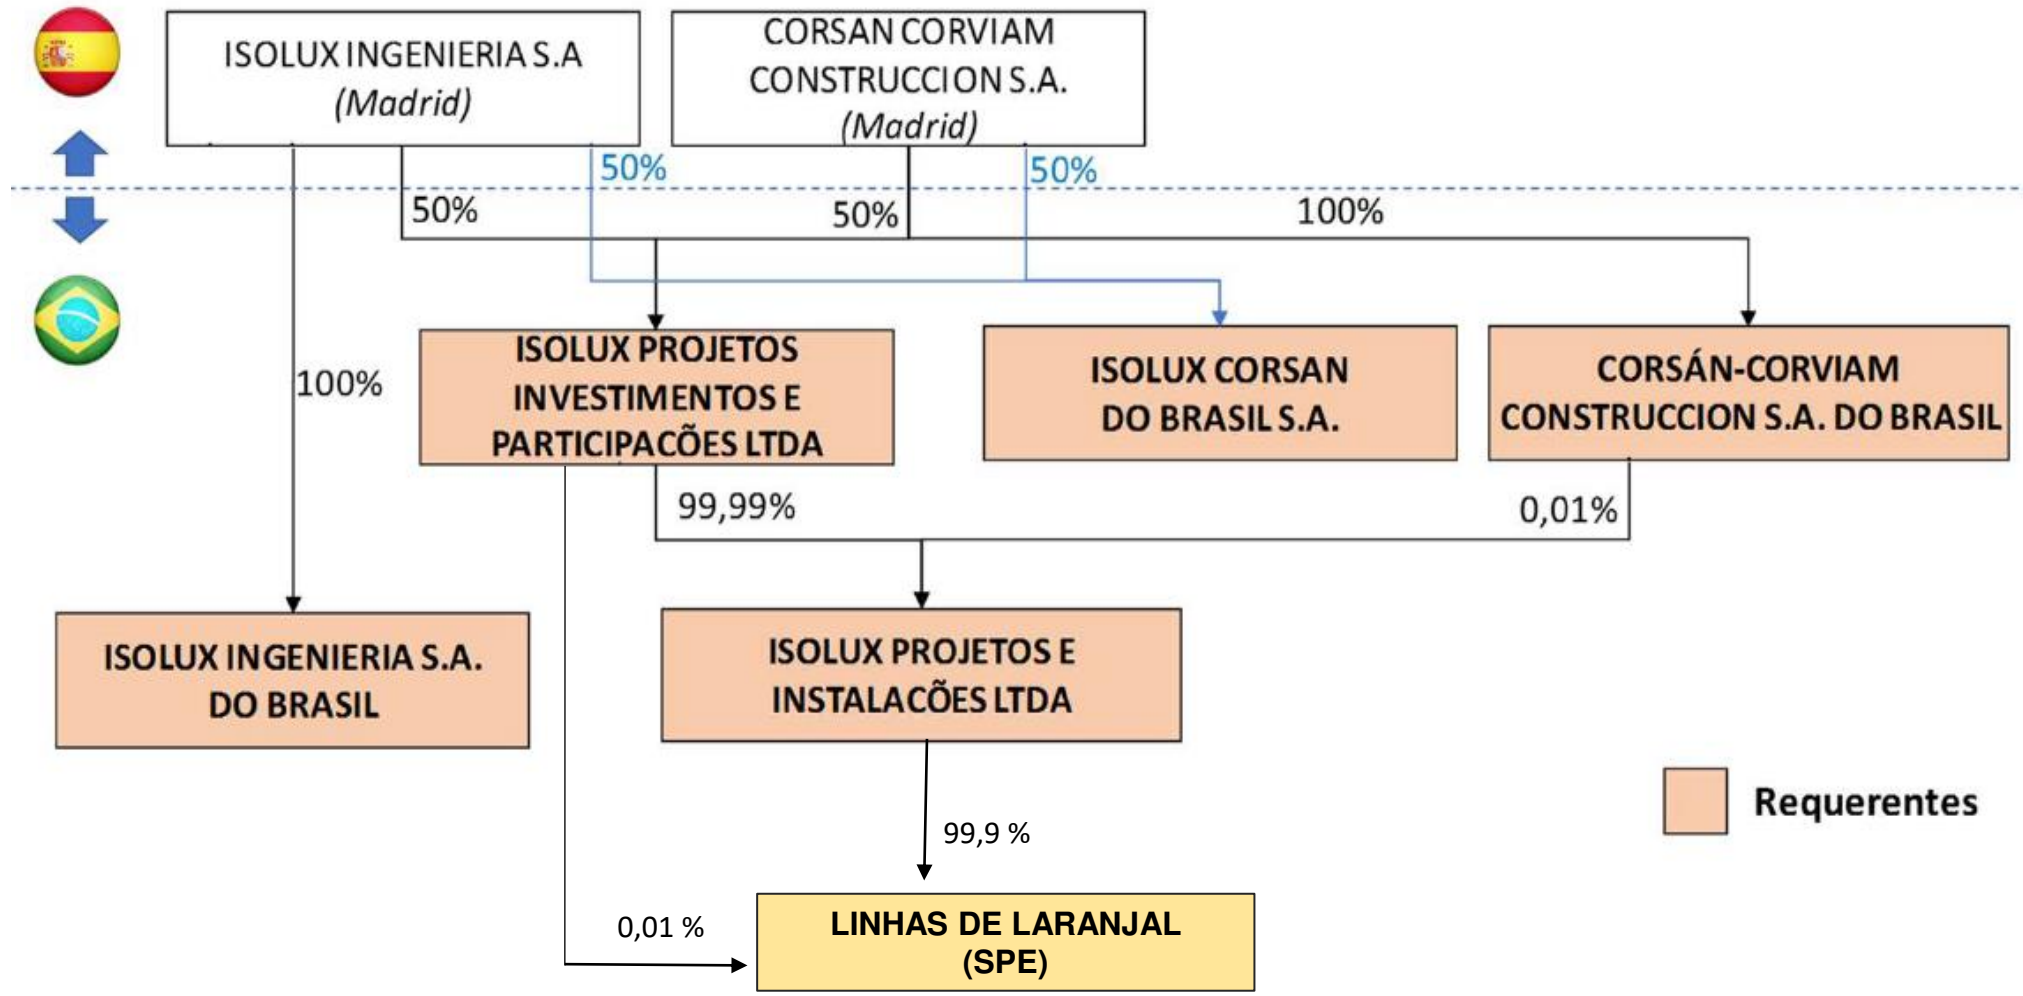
ISOLUX INGENIERIA S.A
(Madrid)

CORSAN CORVIAM CONSTRUCCION S.A.
(Madrid)

50%

50%

50%

50%

100%

100%

ISOLUX PROJETOS INVESTIMENTOS E PARTICIPACÕES LTDA

ISOLUX CORSAN DO BRASIL S.A.

CORSÁN-CORVIAM CONSTRUCCION S.A. DO BRASIL

99,99%

0,01%

ISOLUX INGENIERIA S.A. DO BRASIL

ISOLUX PROJETOS E INSTALACÕES LTDA

Requerentes

99,9 %

0,01 %

LINHAS DE LARANJAL (SPE)